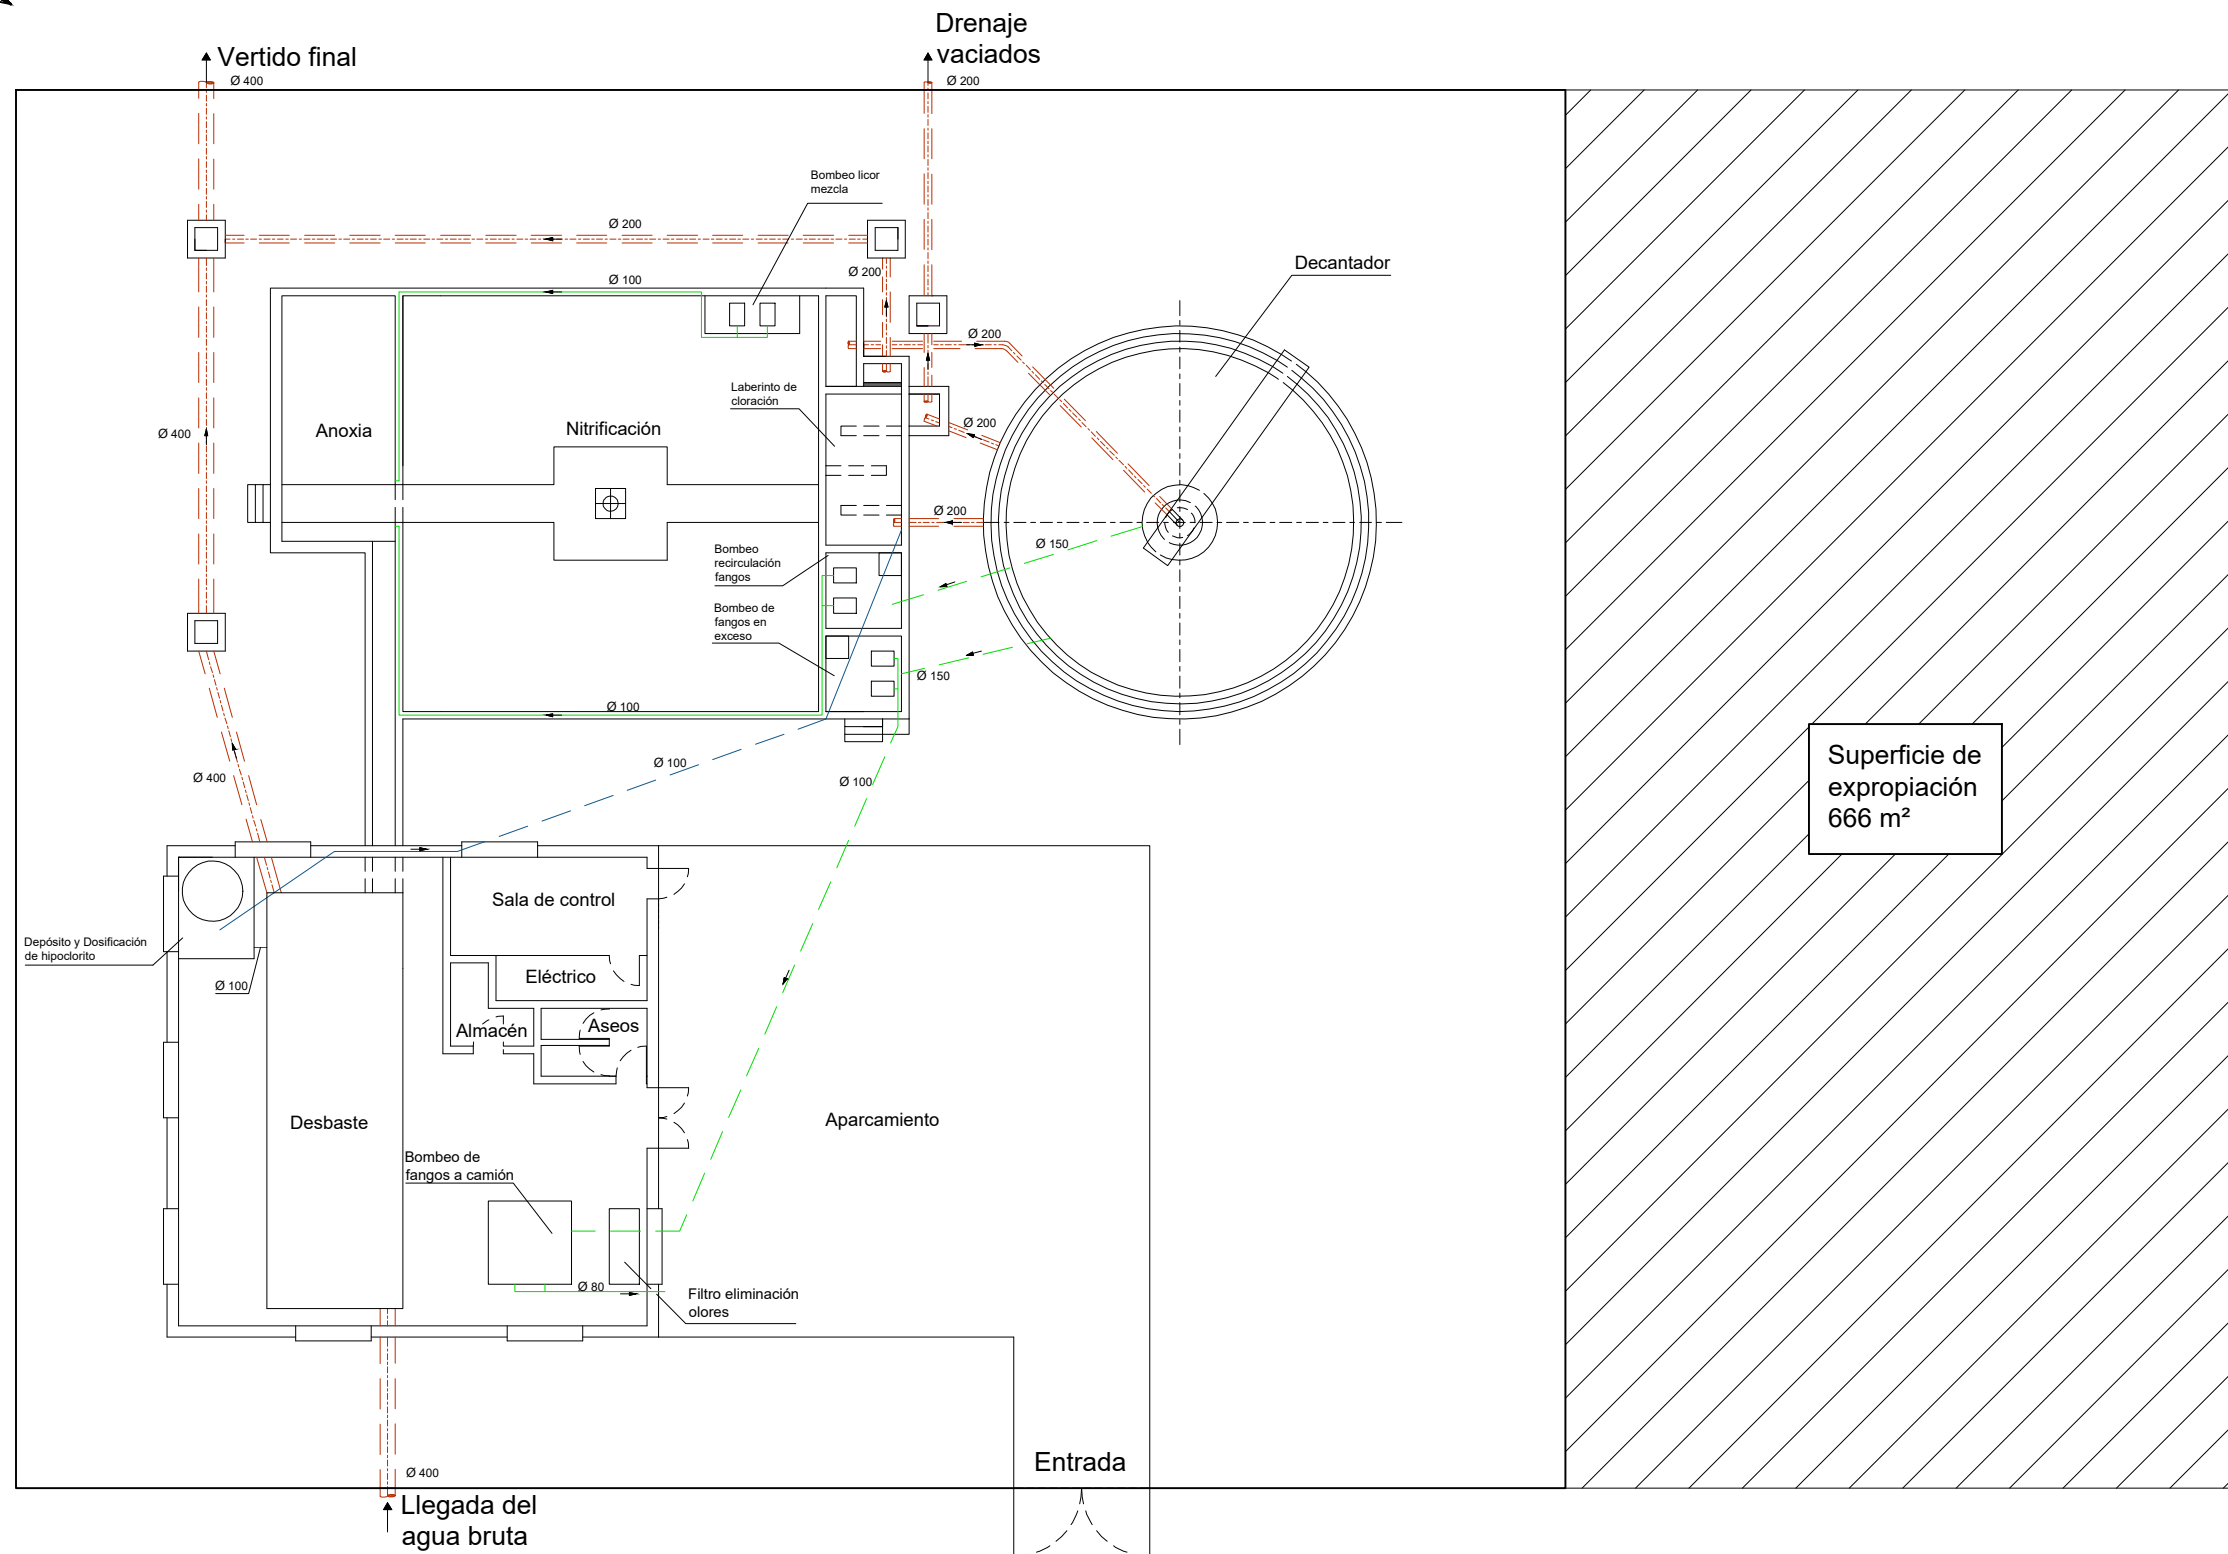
Drenaje vaciados

Vertido final

Ø 400

Ø 200

Bombeo licor mezcla

Ø 200

Ø 100

Ø 200

Decantador

Ø 200

Laberinto de cloración

Ø 200

Anoxia

Nitrificación

Ø 400

Ø 200

Ø 150

Bombeo recirculación fangos

Bombeo de fangos en exceso

Ø 150

Ø 100

Ø 100

Ø 100

Ø 400

Superficie de expropiación 666 m²

Sala de control

Depósito y Dosificación de hipoclorito

Eléctrico

Ø 100

Almacén

Aseos

Desbaste

Aparcamiento

Bombeo de fangos a camión

Ø 80

Filtro eliminación olores

Ø 400

Entrada

Llegada del agua bruta